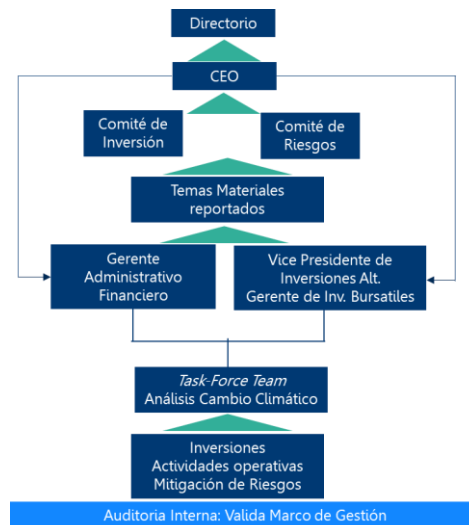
Directorio

CEO

Comité de Inversión

Comité de Riesgos

Temas Materiales reportados

Gerente Administrativo Financiero

Vice Presidente de Inversiones Alt. Gerente de Inv. Bursatiles

Task-Force Team
Análisis Cambio Climático

Inversiones
Actividades operativas
Mitigación de Riesgos

Auditoria Interna: Valida Marco de Gestión